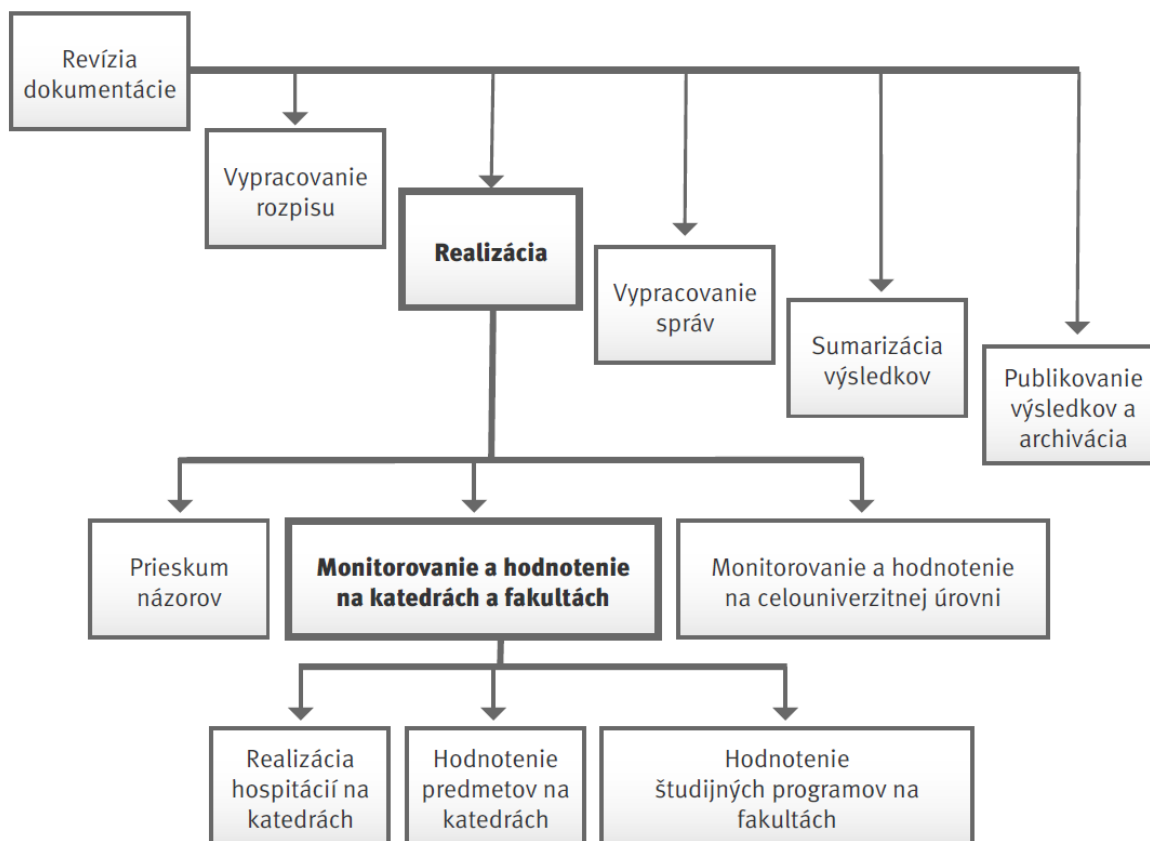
Revízia dokumentácie

Vypracovanie rozpisu

Realizácia

Vypracovanie správ

Sumarizácia výsledkov

Publikovanie výsledkov a archivácia

Prieskum názorov

Monitorovanie a hodnotenie na katedrách a fakultách

Monitorovanie a hodnotenie na celouniverzitnej úrovni

Realizácia hospitácií na katedrách

Hodnotenie predmetov na katedrách

Hodnotenie študijných programov na fakultách